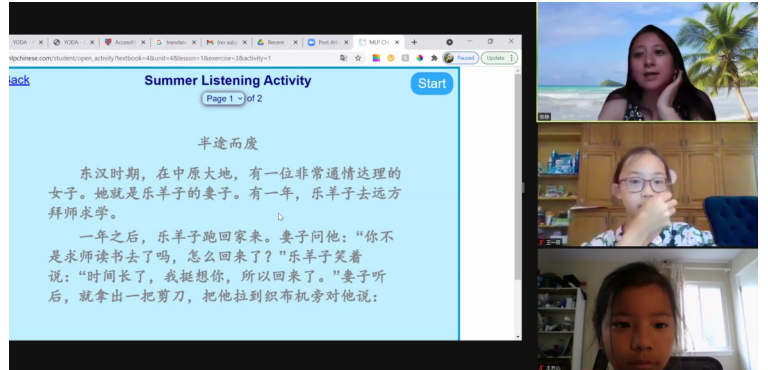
YODA × | YODA × | Access × | G translat × | M (no subj × | Recent × | Post Act × | MLP Ch × | +

mlpchinese.com/student/open_activity?textbook=4&unit=4&lesson=1&exercise=3&activity=1

Paused | Update

Back

Summer Listening Activity

Page 1 of 2

Start

半途而废

东汉时期，在中原大地，有一位非常通情达理的女子。她就是乐羊子的妻子。有一年，乐羊子去远方拜师求学。

一年之后，乐羊子跑回家来。妻子问他："你不是求师读书去了吗，怎么回来了？"乐羊子笑着说："时间长了，我挺想你，所以回来了。"妻子听后，就拿出一把剪刀，把他拉到织布机旁对他说：

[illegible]

王一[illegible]

王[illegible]